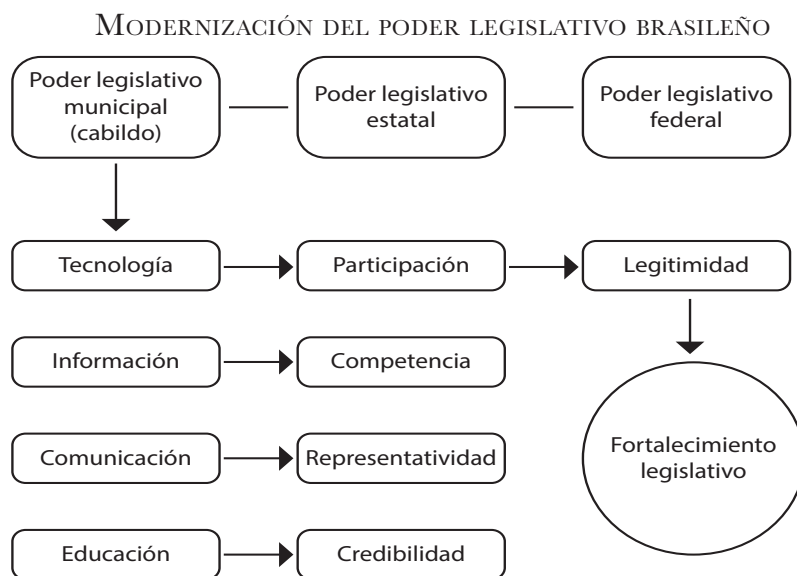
Modernización del poder legislativo brasileño

Poder legislativo municipal (cabildo)

Poder legislativo estatal

Poder legislativo federal

Tecnología

Participación

Legitimidad

Información

Competencia

Comunicación

Representatividad

Fortalecimiento legislativo

Educación

Credibilidad